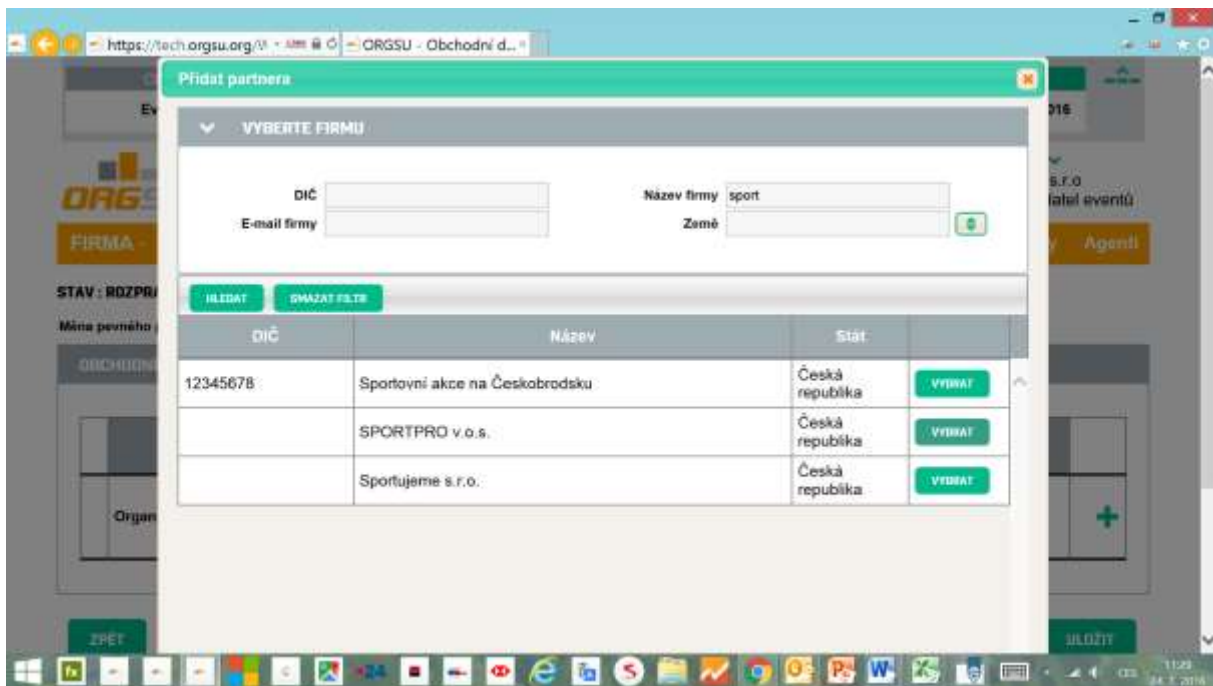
https://tech.orgsu.org/ ORGSU - Obchodní d...

Přidat partnera

VYBERTE FIRMU

DIČ
E-mail firmy
Název firmy sport
Země

HLEDAT SMAZAT FILTR

| DIČ | Název | Stát | |
|---|---|---|---|
| 12345678 | Sportovní akce na Českobrodsku | Česká republika | VYBRAT |
| | SPORTPRO v.o.s. | Česká republika | VYBRAT |
| | Sportujeme s.r.o. | Česká republika | VYBRAT |

Ev
016
s.r.o
latel eventů
FIRMA -
Agenti
STAV : ROZPR
Měna pevného
OBCHODN
Organ
ZPĚT
ULOŽIT
11:29
24. 7. 2016
CS